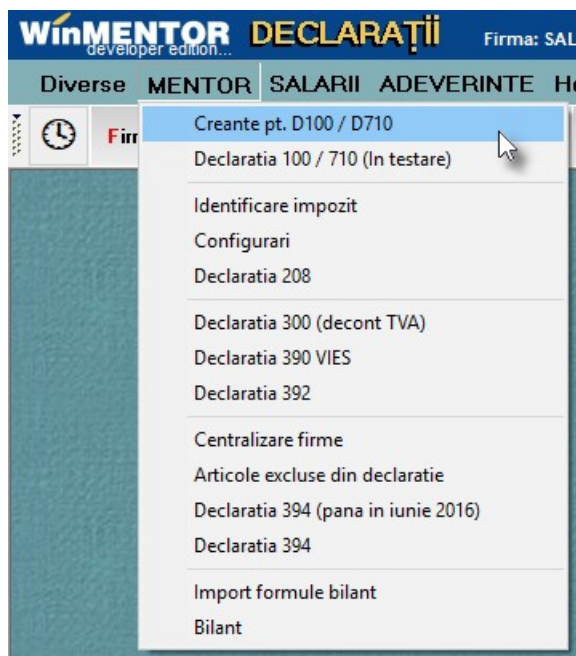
WinMENTOR developer edition... DECLARAȚII Firma: SAL

Diverse MENTOR SALARII ADEVERINTE H

Fir

Creante pt. D100 / D710
Declaratia 100 / 710 (In testare)

Identificare impozit
Configurari
Declaratia 208

Declaratia 300 (decont TVA)
Declaratia 390 VIES
Declaratia 392

Centralizare firme
Articole excluse din declaratie
Declaratia 394 (pana in iunie 2016)
Declaratia 394

Import formule bilant
Bilant